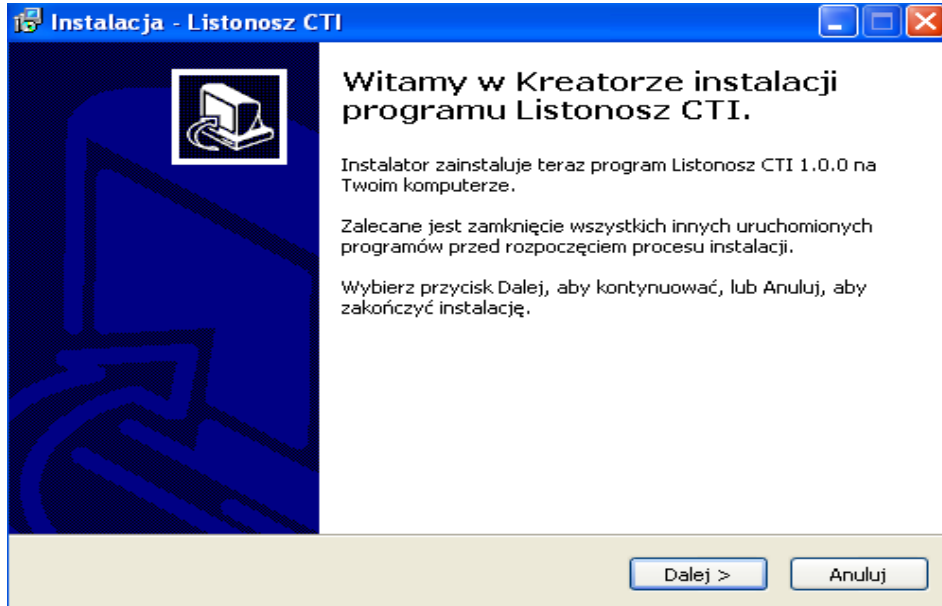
Instalacja - Listonosz CTI

Witamy w Kreatorze instalacji programu Listonosz CTI.

Instalator zainstaluje teraz program Listonosz CTI 1.0.0 na Twoim komputerze.

Zalecane jest zamknięcie wszystkich innych uruchomionych programów przed rozpoczęciem procesu instalacji.

Wybierz przycisk Dalej, aby kontynuować, lub Anuluj, aby zakończyć instalację.

Dalej >
Anuluj